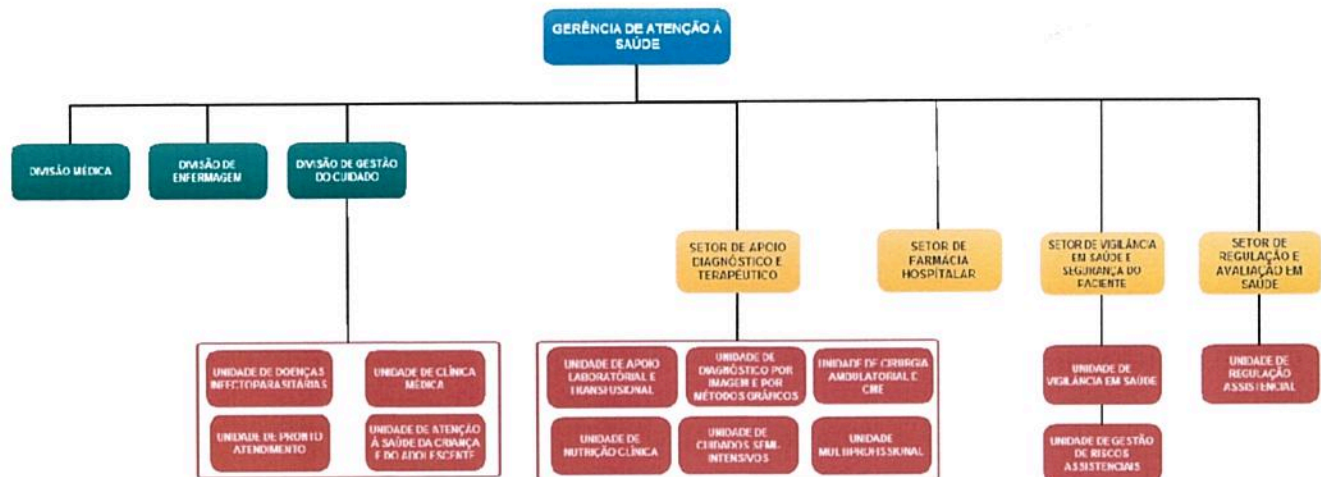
GERÊNCIA DE ATENÇÃO À SAÚDE

DIVISÃO MÉDICA

DIVISÃO DE ENFERMAGEM

DIVISÃO DE GESTÃO DO CUIDADO

SETOR DE APOIO DIAGNÓSTICO E TERAPÊUTICO

SETOR DE FARMÁCIA HOSPITALAR

SETOR DE VIGILÂNCIA EM SAÚDE E SEGURANÇA DO PACIENTE

SETOR DE REGULAÇÃO E AVALIAÇÃO EM SAÚDE

UNIDADE DE DOENÇAS INFECTOPARASITÁRIAS

UNIDADE DE CLÍNICA MÉDICA

UNIDADE DE PRONTO ATENDIMENTO

UNIDADE DE ATENÇÃO À SAÚDE DA CRIANÇA E DO ADOLESCENTE

UNIDADE DE APOIO LABORATORIAL E TRANSFUSIONAL

UNIDADE DE DIAGNÓSTICO POR IMAGEM E POR MÉTODOS GRÁFICOS

UNIDADE DE CIRURGIA AMBULATORIAL E CME

UNIDADE DE NUTRIÇÃO CLÍNICA

UNIDADE DE CUIDADOS SEMI-INTENSIVOS

UNIDADE MULTIPROFISSIONAL

UNIDADE DE VIGILÂNCIA EM SAÚDE

UNIDADE DE GESTÃO DE RISCOS ASSISTENCIAIS

UNIDADE DE REGULAÇÃO ASSISTENCIAL